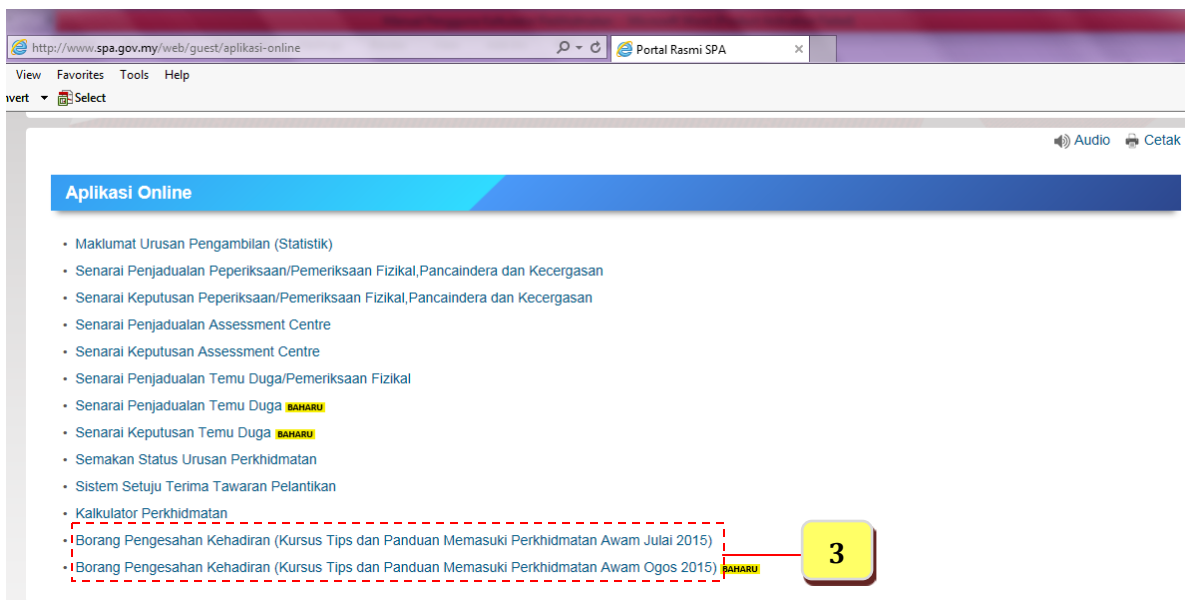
http://www.spa.gov.my/web/guest/aplikasi-online

Portal Rasmi SPA

View Favorites Tools Help

nvert Select

Audio Cetak

Aplikasi Online

• Maklumat Urusan Pengambilan (Statistik)
• Senarai Penjadualan Peperiksaan/Pemeriksaan Fizikal,Pancaindera dan Kecergasan
• Senarai Keputusan Peperiksaan/Pemeriksaan Fizikal,Pancaindera dan Kecergasan
• Senarai Penjadualan Assessment Centre
• Senarai Keputusan Assessment Centre
• Senarai Penjadualan Temu Duga/Pemeriksaan Fizikal
• Senarai Penjadualan Temu Duga BAHARU
• Senarai Keputusan Temu Duga BAHARU
• Semakan Status Urusan Perkhidmatan
• Sistem Setuju Terima Tawaran Pelantikan
• Kalkulator Perkhidmatan
• Borang Pengesahan Kehadiran (Kursus Tips dan Panduan Memasuki Perkhidmatan Awam Julai 2015)
• Borang Pengesahan Kehadiran (Kursus Tips dan Panduan Memasuki Perkhidmatan Awam Ogos 2015) BAHARU

3